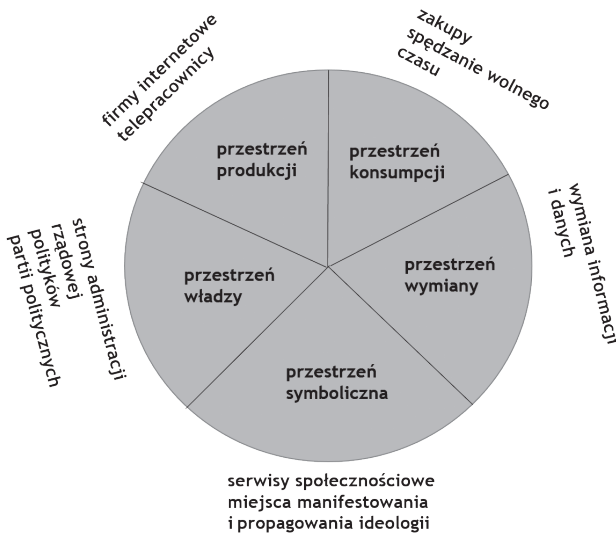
firmy internetowe
telepracownicy

zakupy
spędzanie wolnego
czasu

przestrzeń
produkcji

przestrzeń
konsumpcji

wymiana informacji
i danych

strony administracji
rządowej
polityków
partii politycznych

przestrzeń
władzy

przestrzeń
wymiany

przestrzeń
symboliczna

serwisy społecznościowe
miejsca manifestowania
i propagowania ideologii